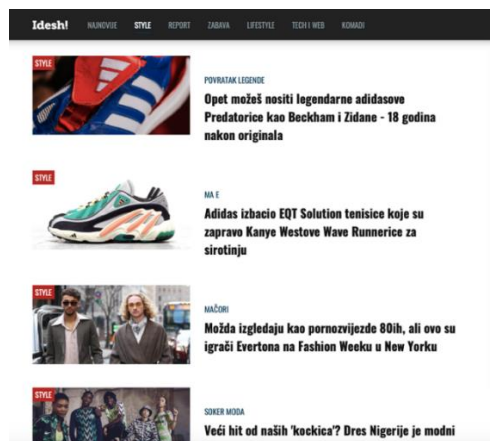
Idesh! NAJNOVIJE STYLE REPORT ZABAVA LIFESTYLE TECH I WEB KOMADI

STYLE

POVRATAK LEGENDE

Opet možeš nositi legendarne adidasove Predatorice kao Beckham i Zidane - 18 godina nakon originala

STYLE

MA E

Adidas izbacio EQT Solution tenisice koje su zapravo Kanye Westove Wave Runnerice za sirotinju

STYLE

MAČORI

Možda izgledaju kao pornozvijezde 80ih, ali ovo su igrači Evertona na Fashion Weeku u New Yorku

STYLE

SOKER MODA

Veći hit od naših 'kockica'? Dres Nigerije je modni